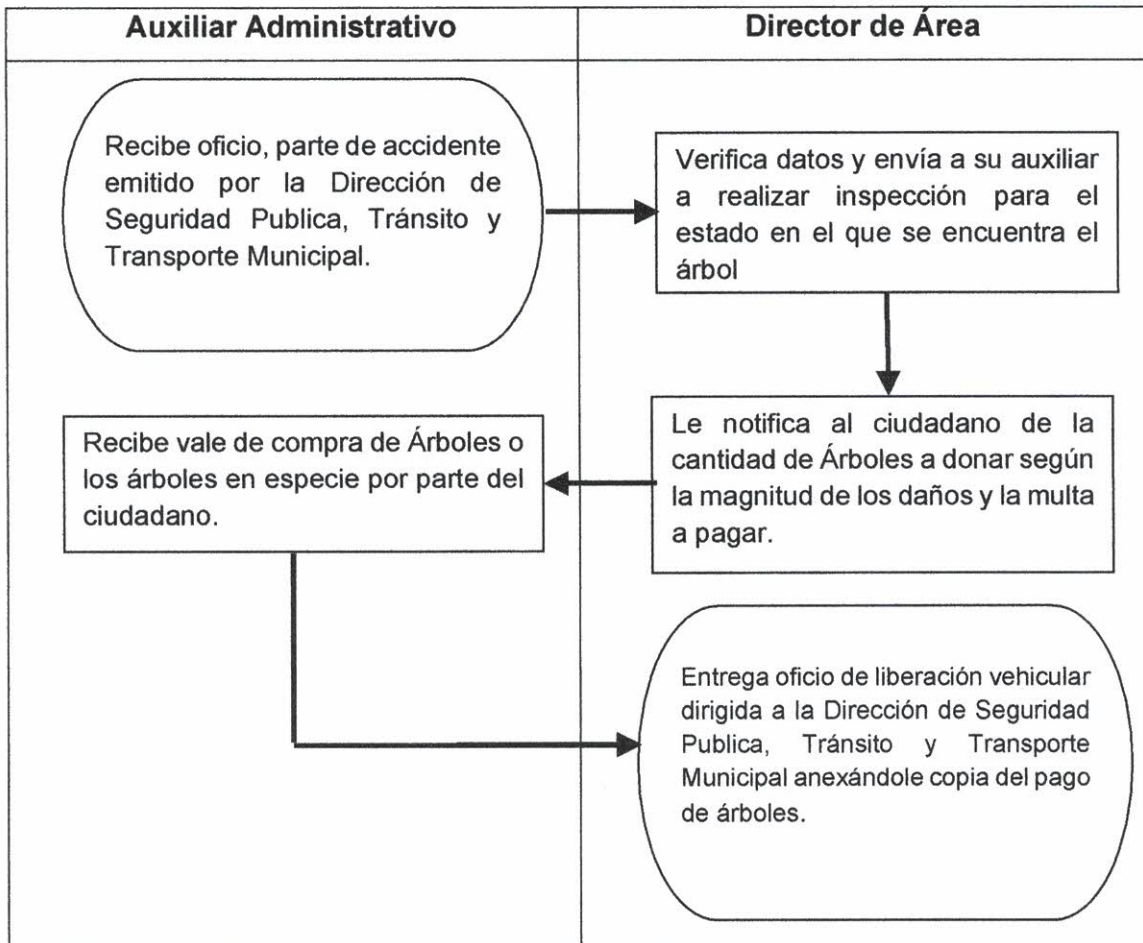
| Auxiliar Administrativo | Director de Área |
|---|---|

Recibe oficio, parte de accidente emitido por la Dirección de Seguridad Publica, Tránsito y Transporte Municipal.

Verifica datos y envía a su auxiliar a realizar inspección para el estado en el que se encuentra el árbol

Le notifica al ciudadano de la cantidad de Árboles a donar según la magnitud de los daños y la multa a pagar.

Recibe vale de compra de Árboles o los árboles en especie por parte del ciudadano.

Entrega oficio de liberación vehicular dirigida a la Dirección de Seguridad Publica, Tránsito y Transporte Municipal anexándole copia del pago de árboles.